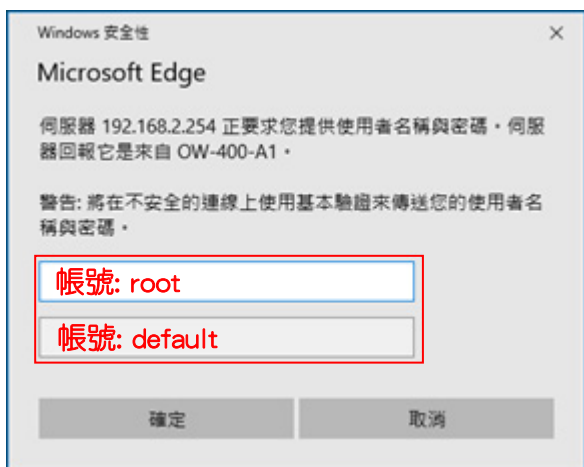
Windows 安全性

×

Microsoft Edge

伺服器 192.168.2.254 正要求您提供使用者名稱與密碼。伺服器回報它是來自 OW-400-A1。

警告: 將在不安全的連線上使用基本驗證來傳送您的使用者名稱與密碼。

帳號: root

帳號: default

確定

取消